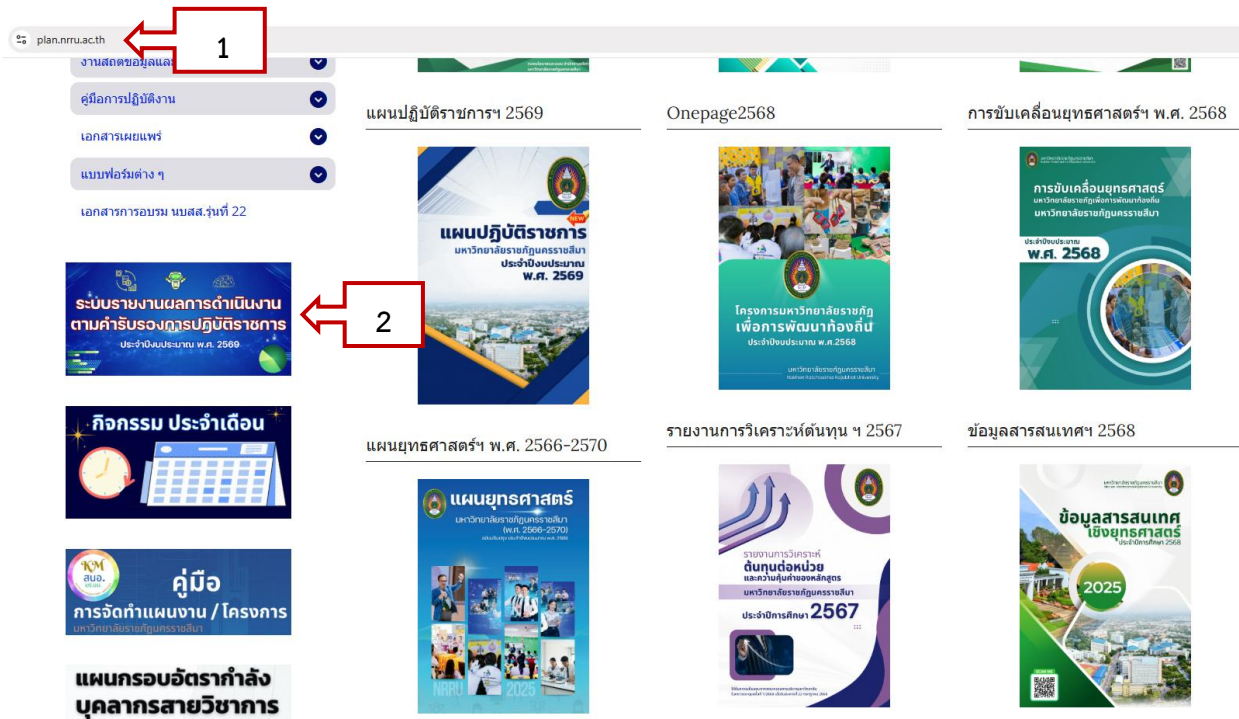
plan.nrru.ac.th

1

งานสถิติข้อมูลและ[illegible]

คู่มือการปฏิบัติงาน

เอกสารเผยแพร่

แบบฟอร์มต่าง ๆ

เอกสารการอบรม นบสส.รุ่นที่ 22

ระบบรายงานผลการดำเนินงานตามคำรับรองการปฏิบัติราชการ
ประจำปีงบประมาณ พ.ศ. 2569

2

กิจกรรม ประจำเดือน

KM สนอ.
คู่มือ
การจัดทำแผนงาน / โครงการ
มหาวิทยาลัยราชภัฏนครราชสีมา

แผนกรอบอัตรากำลังบุคลากรสายวิชาการ

แผนปฏิบัติราชการฯ 2569

NEW
แผนปฏิบัติราชการ
มหาวิทยาลัยราชภัฏนครราชสีมา
ประจำปีงบประมาณ
พ.ศ. 2569

Onepage2568

โครงการมหาวิทยาลัยราชภัฏเพื่อการพัฒนาท้องถิ่น
ประจำปีงบประมาณ พ.ศ.2568
มหาวิทยาลัยราชภัฏนครราชสีมา
Nakhon Ratchasima Rajabhat University

การขับเคลื่อนยุทธศาสตร์ฯ พ.ศ. 2568

การขับเคลื่อนยุทธศาสตร์
มหาวิทยาลัยราชภัฏเพื่อการพัฒนาท้องถิ่น
มหาวิทยาลัยราชภัฏนครราชสีมา
ประจำปีงบประมาณ
พ.ศ. 2568

แผนยุทธศาสตร์ฯ พ.ศ. 2566-2570

แผนยุทธศาสตร์
มหาวิทยาลัยราชภัฏนครราชสีมา
(พ.ศ. 2566-2570)
NRRU 2025

รายงานการวิเคราะห์ต้นทุน ฯ 2567

รายงานการวิเคราะห์
ต้นทุนต่อหน่วย
และความคุ้มค่าของหลักสูตร
มหาวิทยาลัยราชภัฏนครราชสีมา
ประจำปีการศึกษา 2567

ข้อมูลสารสนเทศฯ 2568

ข้อมูลสารสนเทศ
เชิงยุทธศาสตร์
ประจำปีการศึกษา 2568
2025